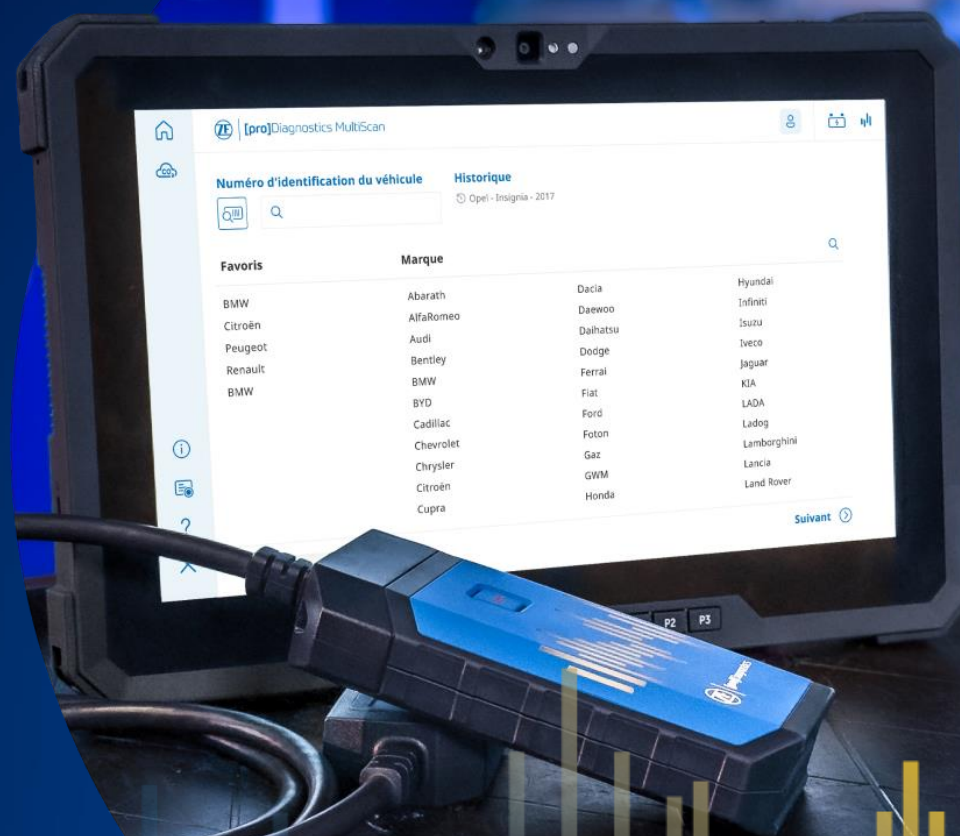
ZF [pro]Diagnostics MultiScan

Numéro d'identification du véhicule

Historique
Opel - Insignia - 2017

Favoris
BMW
Citroën
Peugeot
Renault
BMW

Marque
Abarath
AlfaRomeo
Audi
Bentley
BMW
BYD
Cadillac
Chevrolet
Chrysler
Citroën
Cupra

Dacia
Daewoo
Daihatsu
Dodge
Ferrai
Fiat
Ford
Foton
Gaz
GWM
Honda

Hyundai
Infiniti
Isuzu
Iveco
Jaguar
KIA
LADA
Ladog
Lamborghini
Lancia
Land Rover

Suivant

P2 P3